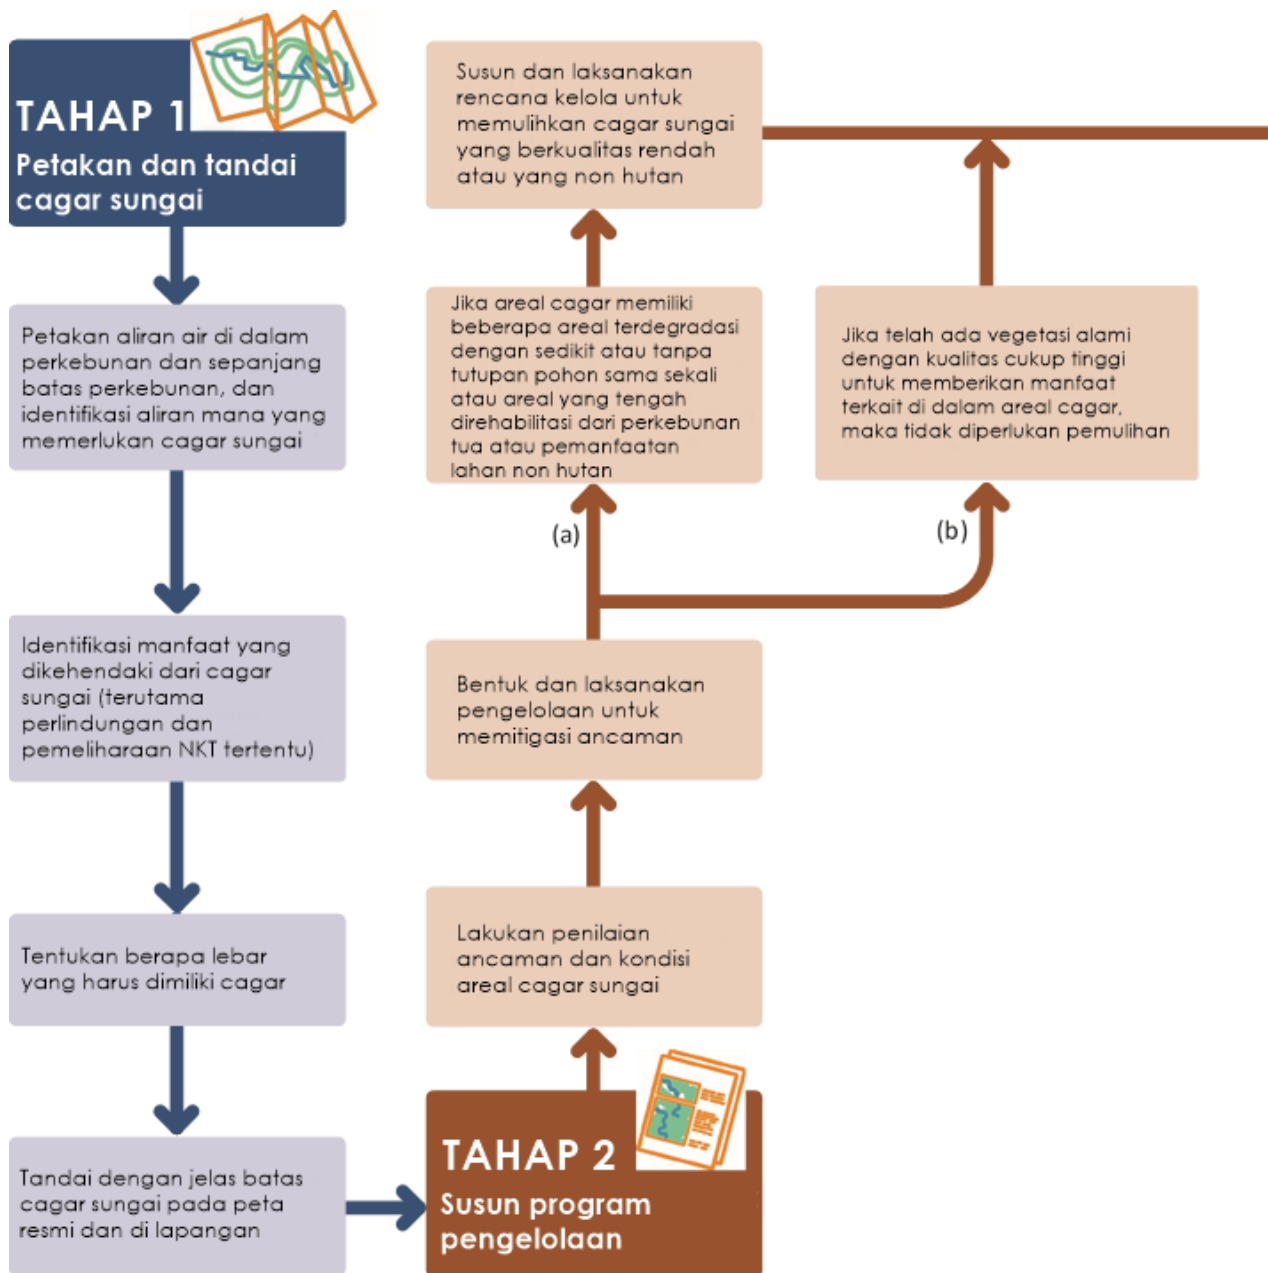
TAHAP 1
Petakan dan tandai cagar sungai

Petakan aliran air di dalam perkebunan dan sepanjang batas perkebunan, dan identifikasi aliran mana yang memerlukan cagar sungai

Identifikasi manfaat yang dikehendaki dari cagar sungai (terutama perlindungan dan pemeliharaan NKT tertentu)

Tentukan berapa lebar yang harus dimiliki cagar

Tandai dengan jelas batas cagar sungai pada peta resmi dan di lapangan

TAHAP 2
Susun program pengelolaan

Lakukan penilaian ancaman dan kondisi areal cagar sungai

Bentuk dan laksanakan pengelolaan untuk memitigasi ancaman

(a)

(b)

Jika areal cagar memiliki beberapa areal terdegradasi dengan sedikit atau tanpa tutupan pohon sama sekali atau areal yang tengah direhabilitasi dari perkebunan tua atau pemanfaatan lahan non hutan

Jika telah ada vegetasi alami dengan kualitas cukup tinggi untuk memberikan manfaat terkait di dalam areal cagar, maka tidak diperlukan pemulihan

Susun dan laksanakan rencana kelola untuk memulihkan cagar sungai yang berkualitas rendah atau yang non hutan